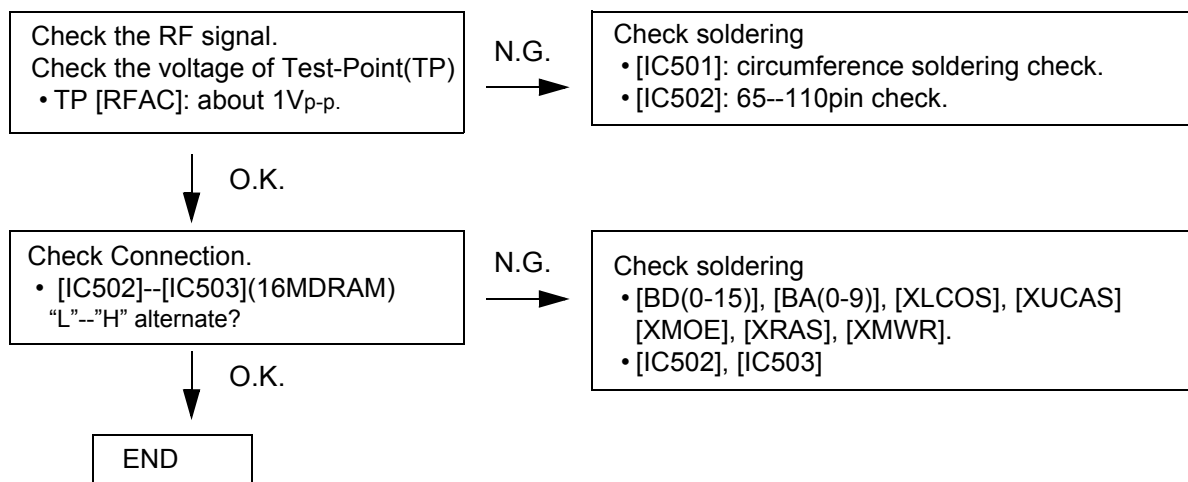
Check the RF signal.
Check the voltage of Test-Point(TP)
• TP [RFAC]: about 1V$_{p-p}$.

N.G.

Check soldering
• [IC501]: circumference soldering check.
• [IC502]: 65--110pin check.

O.K.

Check Connection.
• [IC502]--[IC503](16MDRAM)
"L"--"H" alternate?

N.G.

Check soldering
• [BD(0-15)], [BA(0-9)], [XLCOS], [XUCAS] [XMOE], [XRAS], [XMWR].
• [IC502], [IC503]

O.K.

END